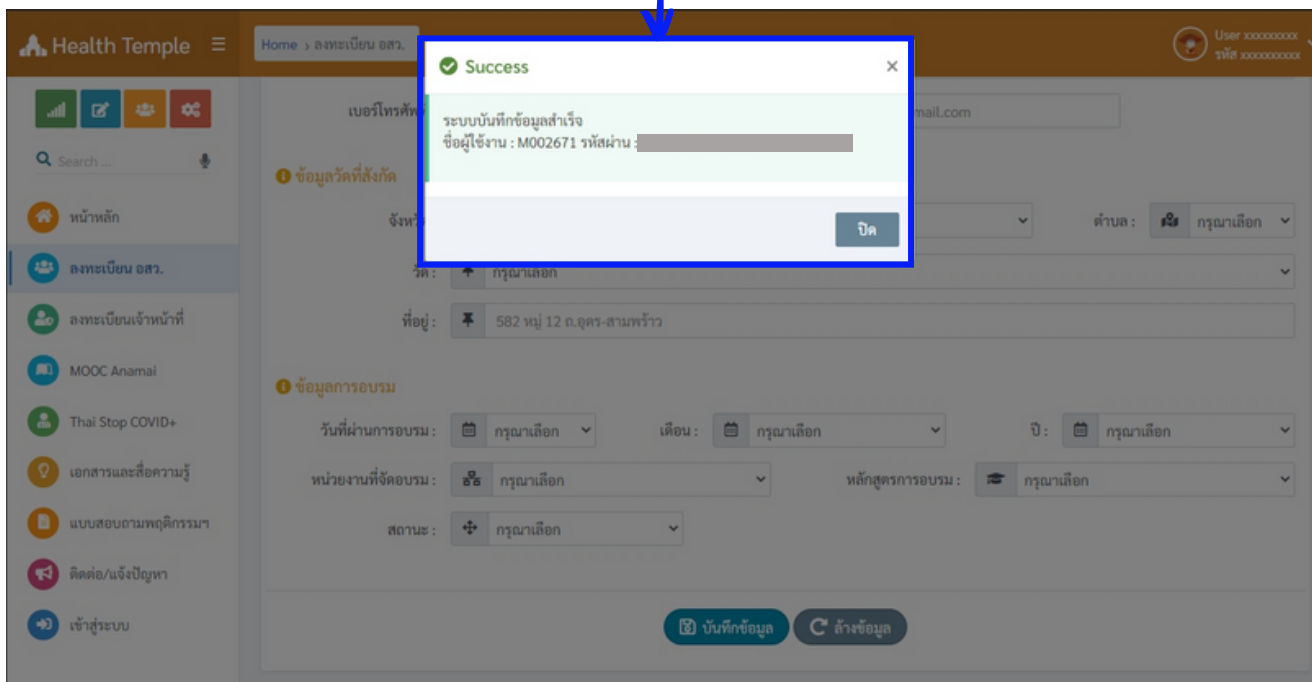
Health Temple

Home › ลงทะเบียน อสว.

User xxxxxxxxx
รหัส xxxxxxxxxx

Search ...

หน้าหลัก
ลงทะเบียน อสว.
ลงทะเบียนเจ้าหน้าที่
MOOC Anamai
Thai Stop COVID+
เอกสารและสื่อความรู้
แบบสอบถามพฤติกรรมฯ
ติดต่อ/แจ้งปัญหา
เข้าสู่ระบบ

เบอร์โทรศัพ
mail.com

ข้อมูลวัดที่สังกัด
จังหวั
ตำบล :
กรุณาเลือก
วัด :
กรุณาเลือก
ที่อยู่ :
582 หมู่ 12 ถ.อุดร-สามพร้าว

ข้อมูลการอบรม
วันที่ผ่านการอบรม :
กรุณาเลือก
เดือน :
กรุณาเลือก
ปี :
กรุณาเลือก
หน่วยงานที่จัดอบรม :
กรุณาเลือก
หลักสูตรการอบรม :
กรุณาเลือก
สถานะ :
กรุณาเลือก

บันทึกข้อมูล
ล้างข้อมูล

Success
×
ระบบบันทึกข้อมูลสำเร็จ
ชื่อผู้ใช้งาน : M002671 รหัสผ่าน : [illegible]
ปิด